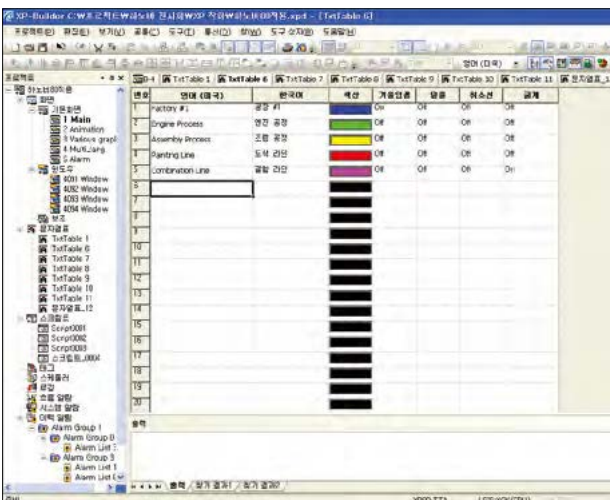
XP-Builder C:\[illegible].xpd - [TxtTable 6]

프로젝트(P) 편집(E) 검색(C) 도구(T) 통신(D) 화면(W) 도구 상자(B) 도움말(H)

프로젝트

TxtTable 1 | TxtTable 6 | TxtTable 7 | TxtTable 8 | TxtTable 9 | TxtTable 10 | TxtTable 11 | 문자열표_12

| 번호 | 영어 (미국) | 한국어 | 색상 | 겨울법 | 밑줄 | 취소선 | 굵게 |
|---|---|---|---|---|---|---|---|
| 1 | Factory #1 | 공장 #1 | | Off | Off | Off | Off |
| 2 | Engine Process | 엔진 공정 | | Off | Off | Off | Off |
| 3 | Assembly Process | 조립 공정 | | Off | Off | Off | Off |
| 4 | Painting Line | 도색 라인 | | Off | Off | Off | Off |
| 5 | Combination Line | 결합 라인 | | Off | Off | Off | Off |
| 6 | | | | | | | |
| 7 | | | | | | | |
| 8 | | | | | | | |
| 9 | | | | | | | |
| 10 | | | | | | | |
| 11 | | | | | | | |
| 12 | | | | | | | |
| 13 | | | | | | | |
| 14 | | | | | | | |
| 15 | | | | | | | |
| 16 | | | | | | | |
| 17 | | | | | | | |
| 18 | | | | | | | |
| 19 | | | | | | | |
| 20 | | | | | | | |

하노브테이블
화면
기본화면
1 Main
2 Animation
3 Historical graph
4 MultiLang
5 Alarm
윈도우
4001 Window
4002 Window
4003 Window
4004 Window
문자열표
TxtTable 1
TxtTable 6
TxtTable 7
TxtTable 8
TxtTable 9
TxtTable 10
TxtTable 11
문자열표_12
스크립트
Script0001
Script0002
Script0003
스크립트_0004
태그
스케줄러
로깅
흐름 알람
시스템 알람
이력 알람
Alarm Group 1
Alarm Group 0
Alarm List 1
Alarm Group 3
Alarm List 1
Alarm List 2

출력

출력 / 찾기 결과1 / 찾기 결과2

준비